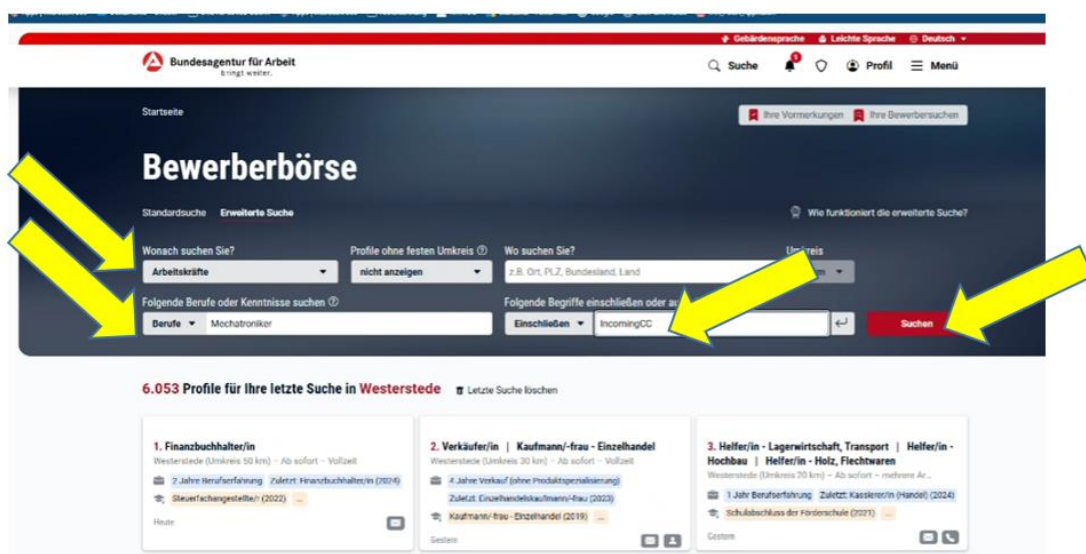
Gebärdensprache Leichte Sprache Deutsch

Bundesagentur für Arbeit
bringt weiter.

Suche Profil Menü

Startseite

Ihre Vormerkungen Ihre Bewerbersuchen

Bewerberbörse

Standardsuche Erweiterte Suche

Wie funktioniert die erweiterte Suche?

Wonach suchen Sie?
Arbeitskräfte

Profile ohne festen Umkreis
nicht anzeigen

Wo suchen Sie?
z.B. Ort, PLZ, Bundesland, Land

Umkreis

Folgende Berufe oder Kenntnisse suchen
Berufe Mechatroniker

Folgende Begriffe einschließen oder au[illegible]
Einschließen IncomingCC

Suchen

6.053 Profile für Ihre letzte Suche in Westerstede

Letzte Suche löschen

1. Finanzbuchhalter/in
Westerstede (Umkreis 50 km) - Ab sofort - Vollzeit
2 Jahre Berufserfahrung Zuletzt: Finanzbuchhalter/in (2024)
Steuerfachangestellte/r (2022) ...
Heute

2. Verkäufer/in | Kaufmann/-frau - Einzelhandel
Westerstede (Umkreis 30 km) - Ab sofort - Vollzeit
4 Jahre Verkauf (ohne Produktspezialisierung)
Zuletzt: Einzelhandelskaufmann/-frau (2023)
Kaufmann/-frau - Einzelhandel (2019) ...
Gestern

3. Helfer/in - Lagerwirtschaft, Transport | Helfer/in - Hochbau | Helfer/in - Holz, Flechtwaren
Westerstede (Umkreis 20 km) - Ab sofort - mehrere Ar...
1 Jahr Berufserfahrung Zuletzt: Kassierer/in (Handel) (2024)
Schulabschluss der Förderschule (2021) ...
Gestern